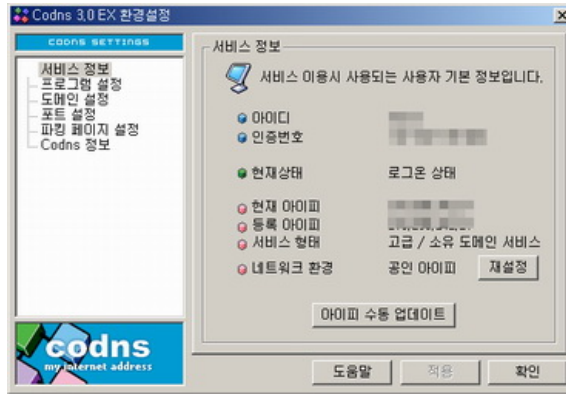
Codns 3.0 EX 환경설정

CODNS SETTINGS

서비스 정보
프로그램 설정
도메인 설정
포트 설정
파킹 페이지 설정
Codns 정보

codns
my internet address

서비스 정보

서비스 이용시 사용되는 사용자 기본 정보입니다.

아이디 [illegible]
인증번호 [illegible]

현재상태 로그온 상태

현재 아이피 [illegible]
등록 아이피 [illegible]
서비스 형태 고급 / 소유 도메인 서비스
네트워크 환경 공인 아이피 재설정

아이피 수동 업데이트

도움말 적용 확인